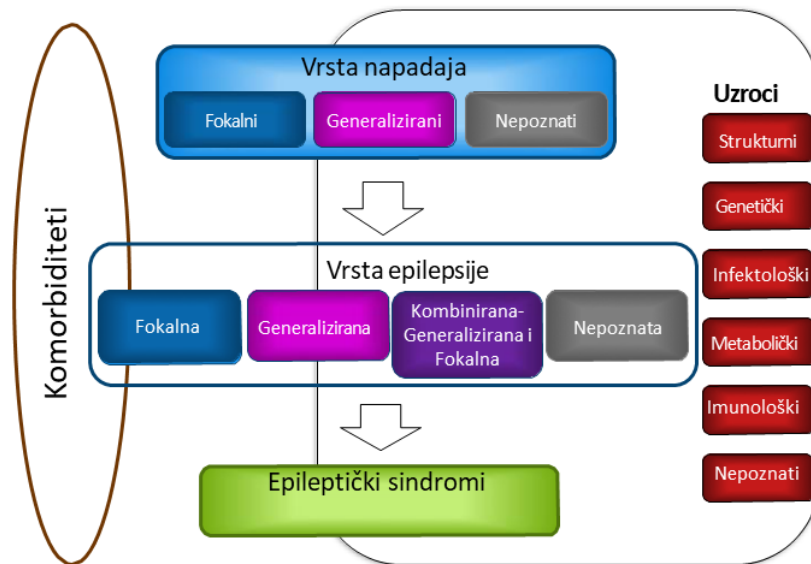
Komorbiditeti

Vrsta napadaja

Fokalni

Generalizirani

Nepoznati

Vrsta epilepsije

Fokalna

Generalizirana

Kombinirana-Generalizirana i Fokalna

Nepoznata

Epileptički sindromi

Uzroci

Strukturni

Genetički

Infektološki

Metabolički

Imunološki

Nepoznati